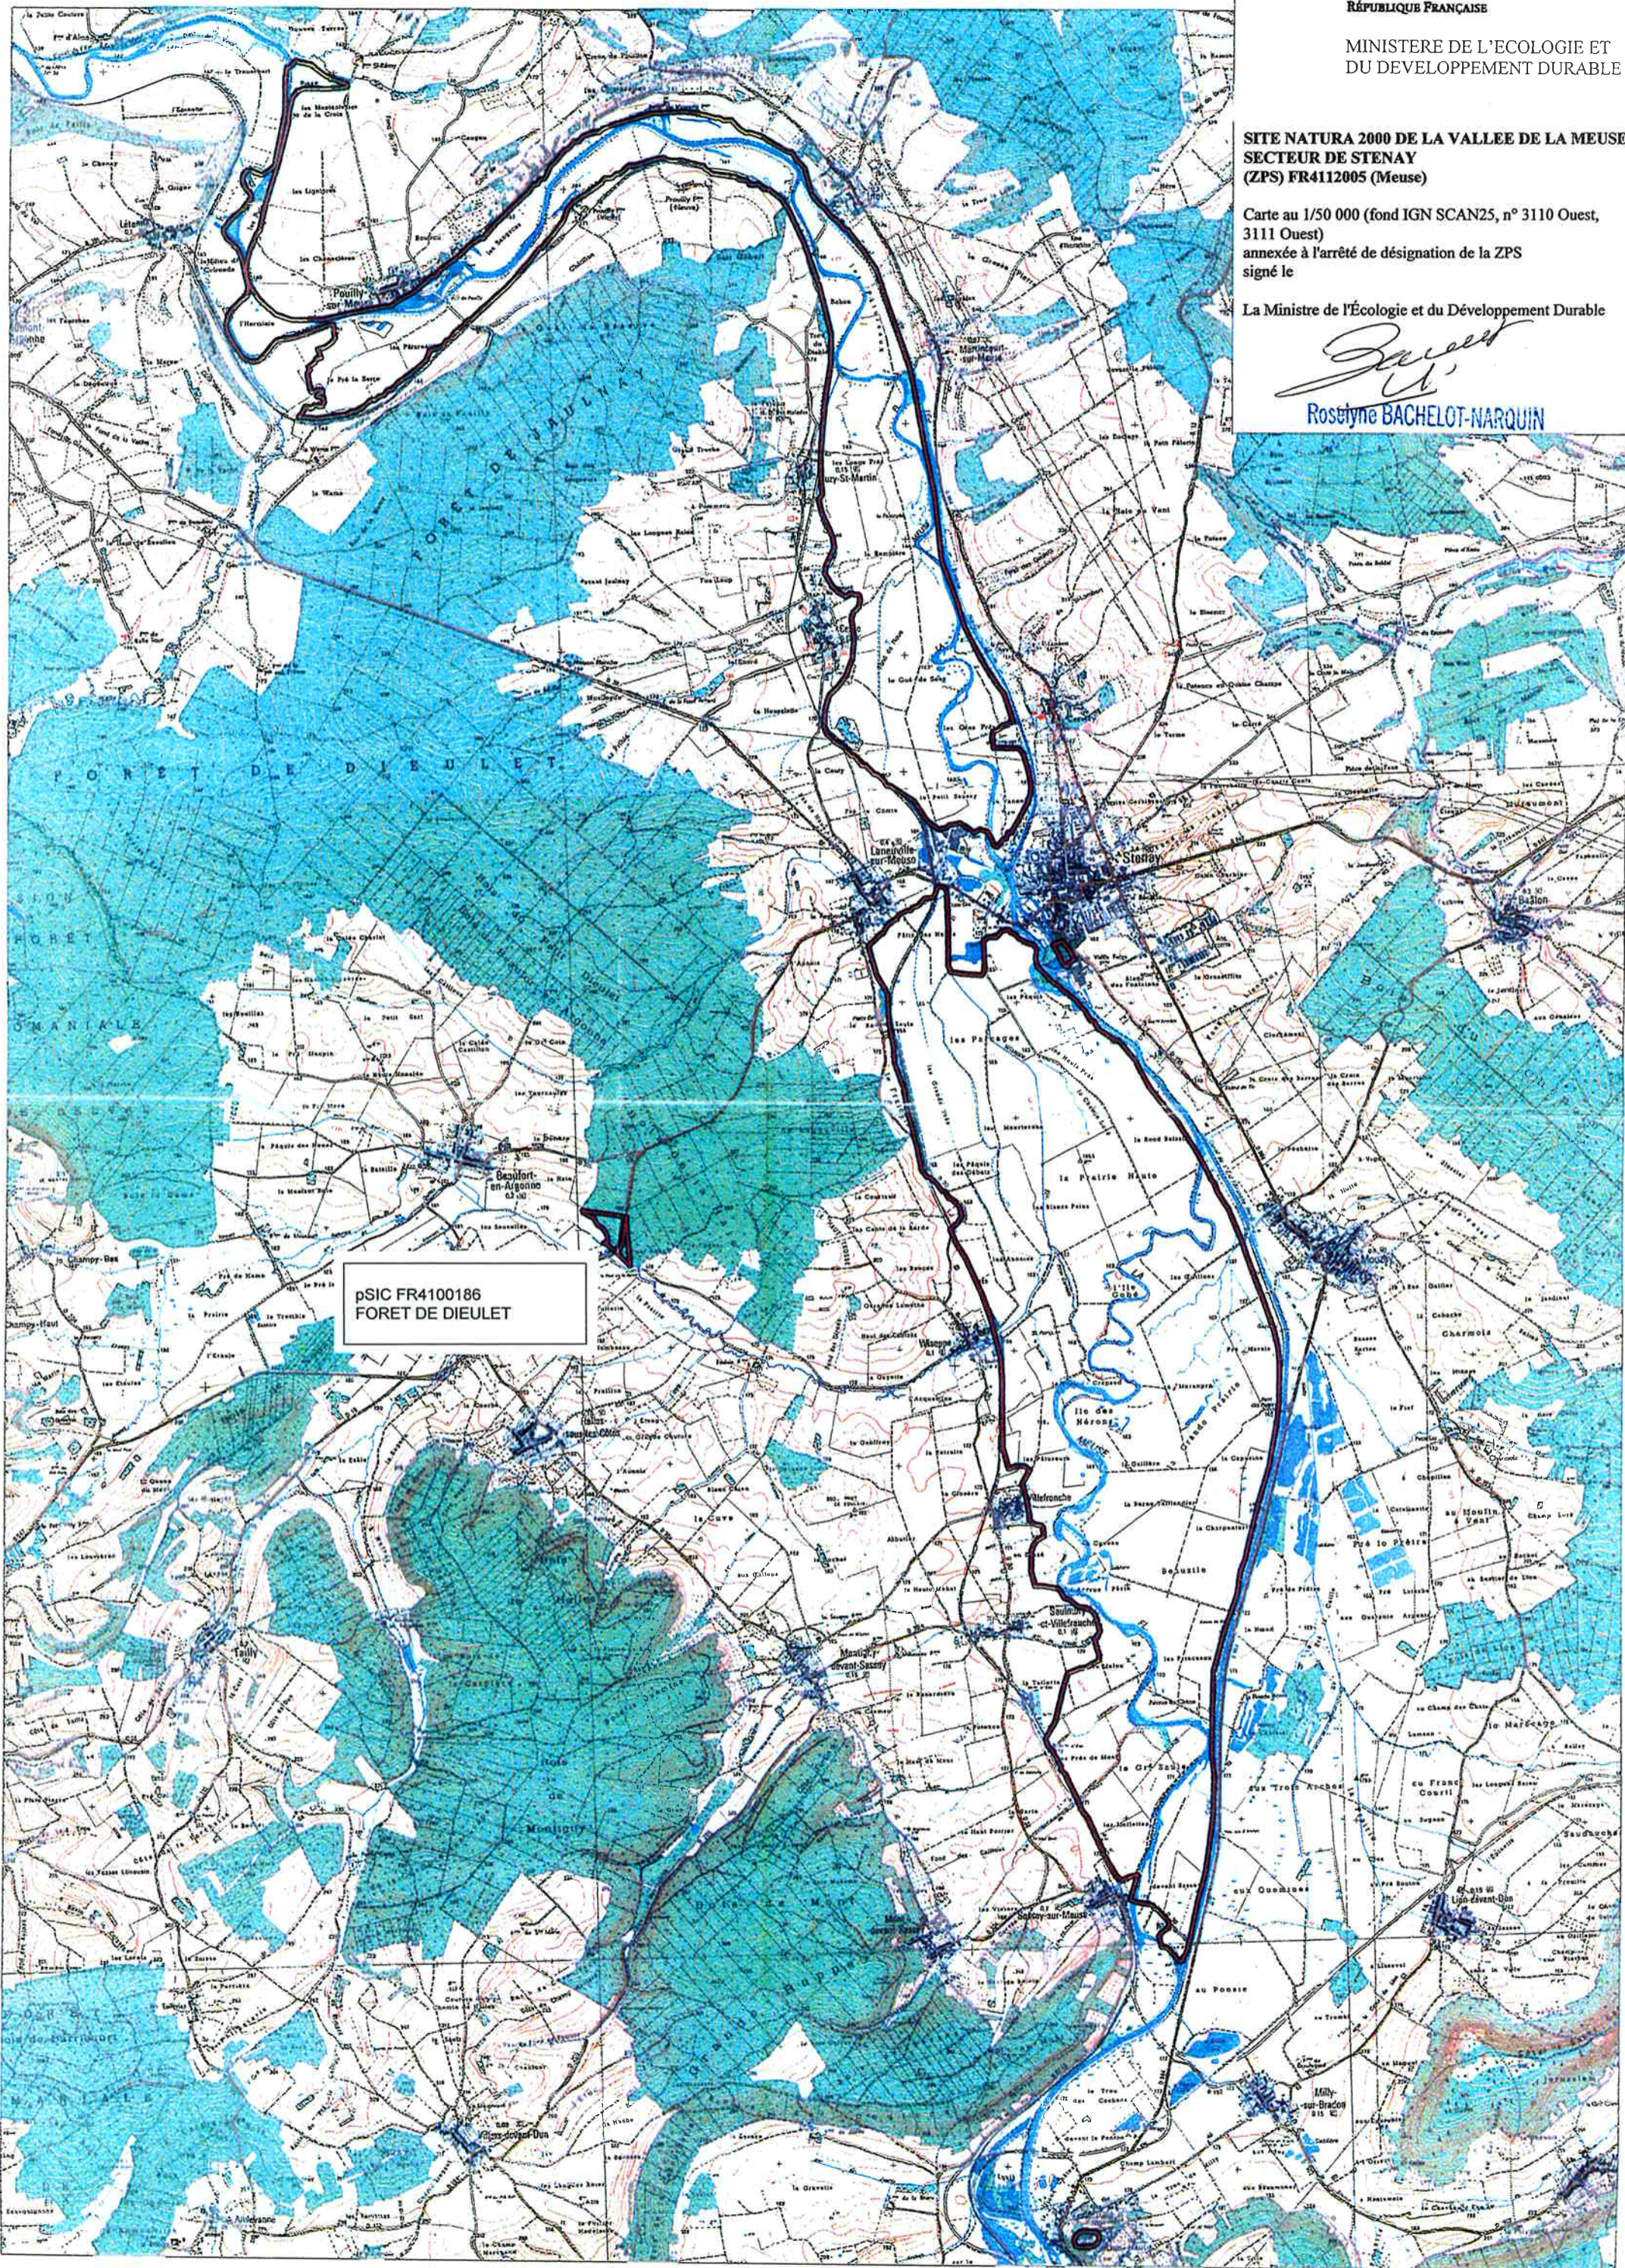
RÉPUBLIQUE FRANÇAISE

MINISTERE DE L'ECOLOGIE ET DU DEVELOPPEMENT DURABLE

SITE NATURA 2000 DE LA VALLEE DE LA MEUSE SECTEUR DE STENAY (ZPS) FR4112005 (Meuse)

Carte au 1/50 000 (fond IGN SCAN25, n° 3110 Ouest, 3111 Ouest) annexée à l'arrêté de désignation de la ZPS signé le

La Ministre de l'Écologie et du Développement Durable

Roselyne BACHELOT-NARQUIN

FORET DE DIEULET

Stenay

pSIC FR4100186
FORET DE DIEULET